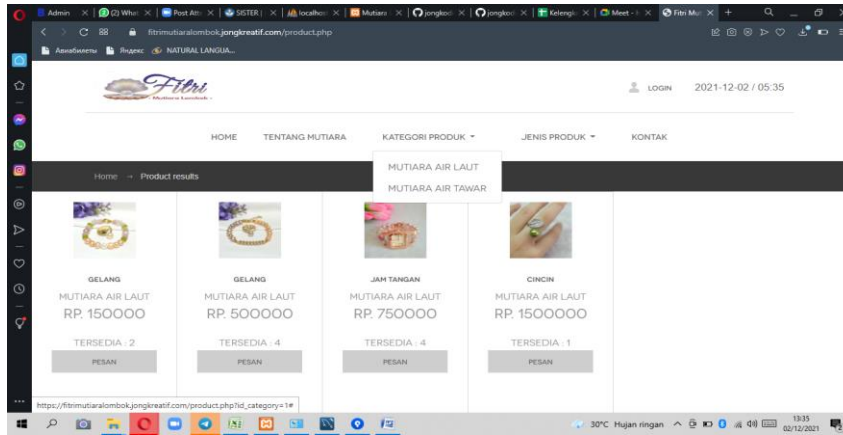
Admin | (2) What | Post Att | SISTER | localhost | Mutiara | jongkod | jongkod | Kelengk | Meet - | Fitri Mut

fitrimutiaralombok.jongkreatif.com/product.php

Авиабилеты | Яндекс | NATURAL LANGUA...

Fitri
Mutiara Lombok

LOGIN 2021-12-02 / 05:35

HOME TENTANG MUTIARA KATEGORI PRODUK JENIS PRODUK KONTAK

MUTIARA AIR LAUT
MUTIARA AIR TAWAR

Home → Product results

| GELANG | GELANG | JAM TANGAN | CINCIN |
|---|---|---|---|
| MUTIARA AIR LAUT | MUTIARA AIR LAUT | MUTIARA AIR LAUT | MUTIARA AIR LAUT |
| RP. 150000 | RP. 500000 | RP. 750000 | RP. 1500000 |
| TERSEDIA : 2 | TERSEDIA : 4 | TERSEDIA : 4 | TERSEDIA : 1 |
| PESAN | PESAN | PESAN | PESAN |

https://fitrimutiaralombok.jongkreatif.com/product.php?id_category=1#

30°C Hujan ringan 13:35 02/12/2021